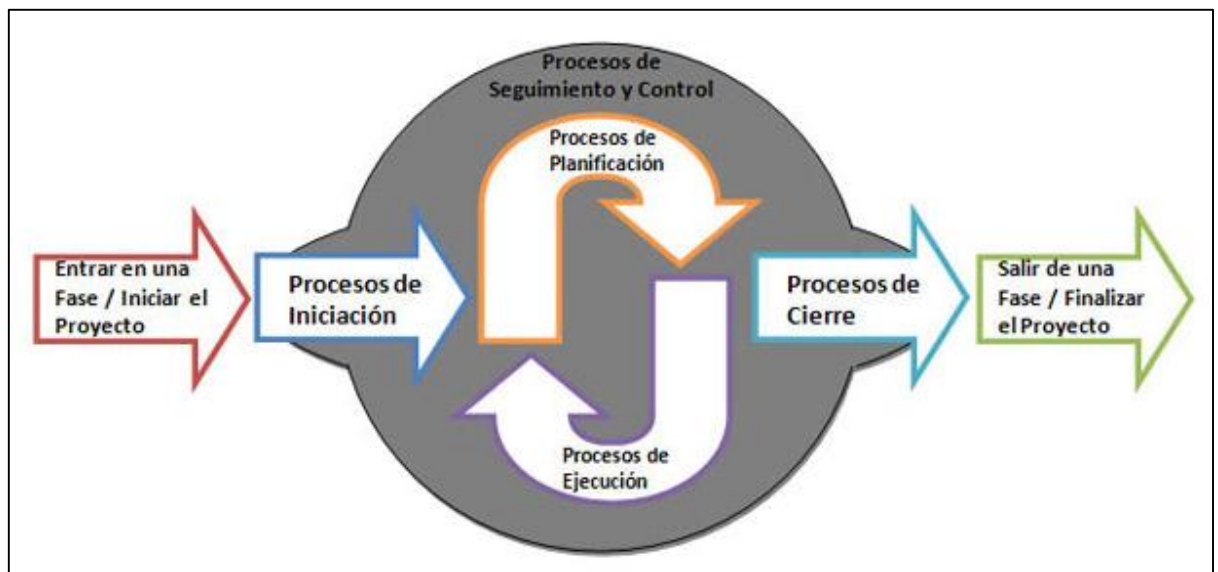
Procesos de Seguimiento y Control

Procesos de Planificación

Entrar en una Fase / Iniciar el Proyecto

Procesos de Iniciación

Procesos de Cierre

Salir de una Fase / Finalizar el Proyecto

Procesos de Ejecución